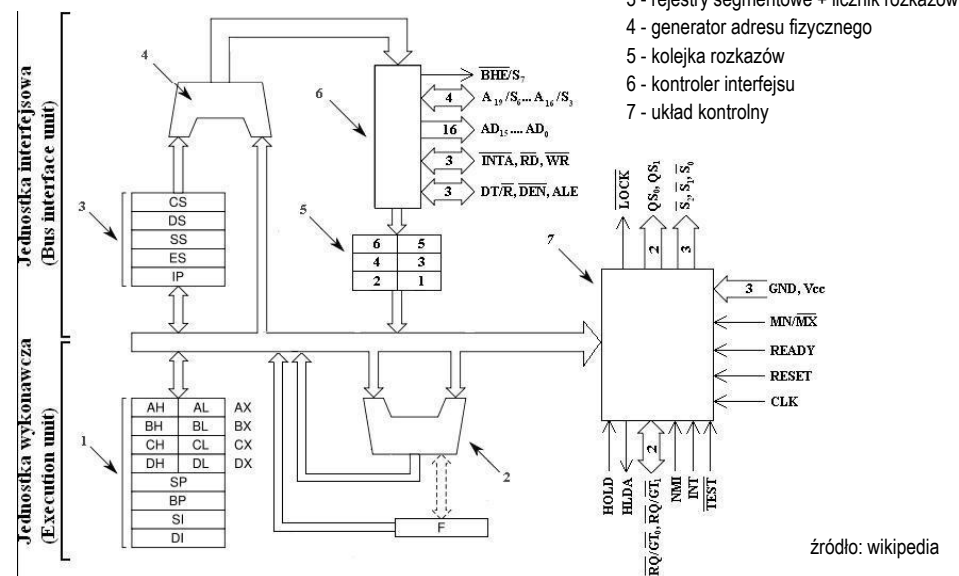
3 - rejestry segmentowe + licznik rozkazów
4 - generator adresu fizycznego
5 - kolejka rozkazów
6 - kontroler interfejsu
7 - układ kontrolny

Jednostka interfejsowa (Bus interface unit)

Jednostka wykonawcza (Execution unit)

4

6

$\overline{BHE}/S_7$

4 $A_{19}/S_6 .... A_{16}/S_3$

16 $AD_{15} .... AD_0$

3 $\overline{INTA}$, $\overline{RD}$, $\overline{WR}$

3 $DT/\overline{R}$, $\overline{DEN}$, ALE

3

CS
DS
SS
ES
IP

5

| 6 | 5 |
|---|---|
| 4 | 3 |
| 2 | 1 |

7

$\overline{LOCK}$

2 $QS_0, QS_1$

3 $\overline{S}_2, \overline{S}_1, \overline{S}_0$

3 GND, Vcc

$MN/\overline{MX}$

READY

RESET

CLK

1

| AH | AL | AX |
|---|---|---|
| BH | BL | BX |
| CH | CL | CX |
| DH | DL | DX |

SP
BP
SI
DI

2

F

HOLD
HLDA
2 $\overline{RQ}/\overline{GT}_0$, $\overline{RQ}/\overline{GT}_1$
NMI
INT
$\overline{TEST}$

źródło: wikipedia